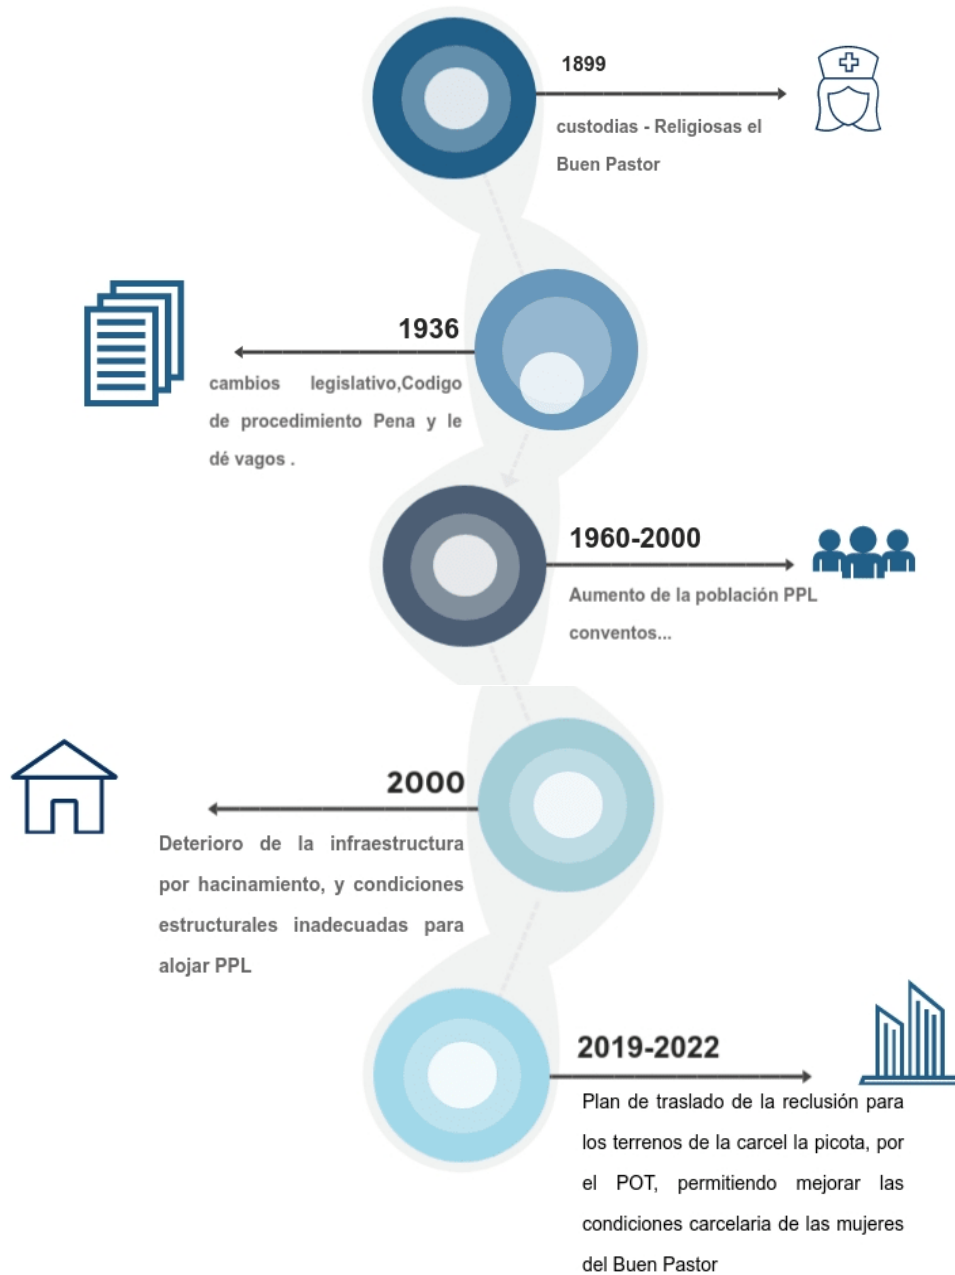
1899

custodias - Religiosas el Buen Pastor

1936

cambios legislativo,Codigo de procedimiento Pena y le dé vagos .

1960-2000

Aumento de la población PPL conventos...

2000

Deterioro de la infraestructura por hacinamiento, y condiciones estructurales inadecuadas para alojar PPL

2019-2022

Plan de traslado de la reclusión para los terrenos de la carcel la picota, por el POT, permitiendo mejorar las condiciones carcelaria de las mujeres del Buen Pastor